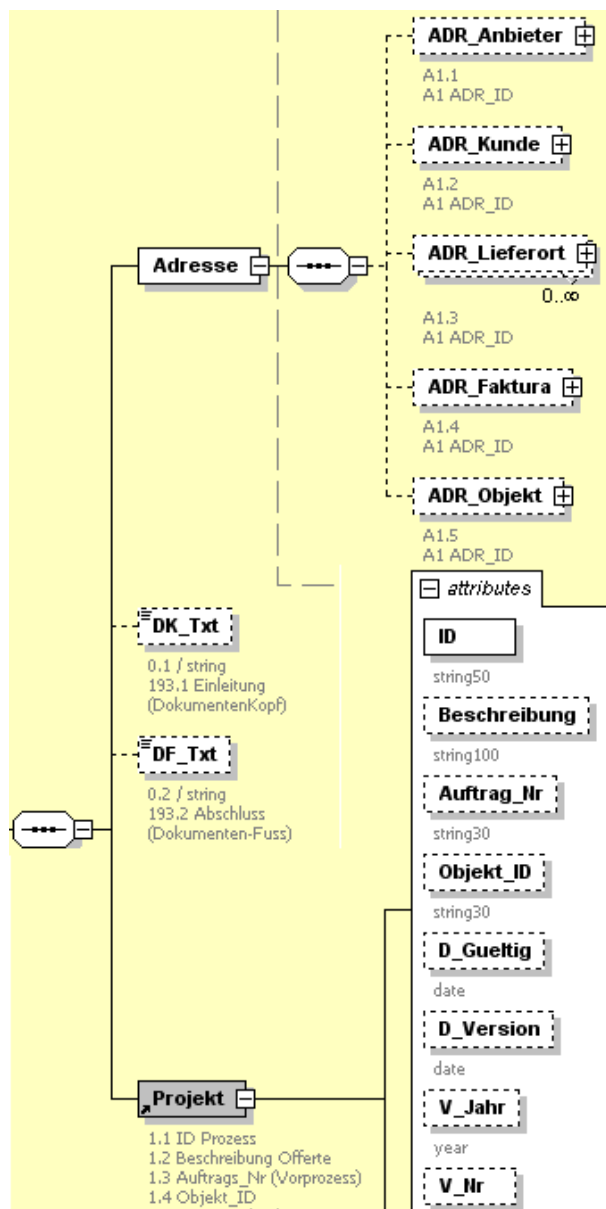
ADR_Anbieter
A1.1
A1 ADR_ID

ADR_Kunde
A1.2
A1 ADR_ID

Adresse

ADR_Lieferort
0..∞
A1.3
A1 ADR_ID

ADR_Faktura
A1.4
A1 ADR_ID

ADR_Objekt
A1.5
A1 ADR_ID

attributes

ID
string50

DK_Txt
0.1 / string
193.1 Einleitung
(DokumentenKopf)

Beschreibung
string100

DF_Txt
0.2 / string
193.2 Abschluss
(Dokumenten-Fuss)

Auftrag_Nr
string30

Objekt_ID
string30

D_Gueltig
date

D_Version
date

Projekt
1.1 ID Prozess
1.2 Beschreibung Offerte
1.3 Auftrags_Nr (Vorprozess)
1.4 Objekt_ID

V_Jahr
year

V_Nr